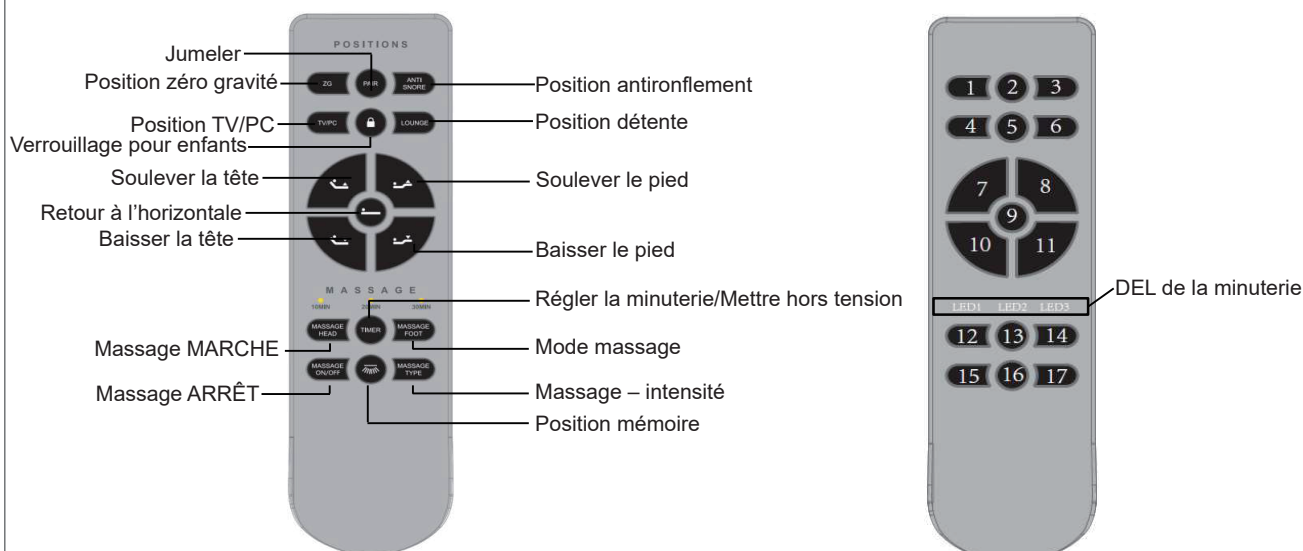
POSITIONS

Jumeler
Position zéro gravité
ZG
PAIR
ANTI SNORE
Position antironflement
Position TV/PC
TV/PC
LOUNGE
Position détente
Verrouillage pour enfants
Soulever la tête
Soulever le pied
Retour à l'horizontale
Baisser la tête
Baisser le pied

MASSAGE
10MIN
20MIN
30MIN
Régler la minuterie/Mettre hors tension
TIMER
Massage MARCHE
MASSAGE HEAD
MASSAGE FOOT
Mode massage
Massage ARRÊT
MASSAGE ON/OFF
MASSAGE TYPE
Massage – intensité
Position mémoire

1 2 3
4 5 6
7 8
9
10 11
LED1 LED2 LED3
DEL de la minuterie
12 13 14
15 16 17